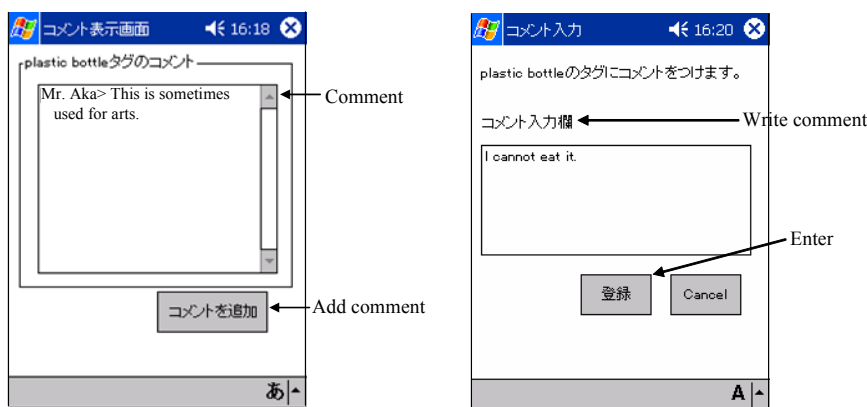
コメント表示画面 16:18

plastic bottleタグのコメント

Mr. Aka> This is sometimes used for arts.

Comment

コメントを追加

Add comment

あ

コメント入力 16:20

plastic bottleのタグにコメントをつけます。

コメント入力欄

Write comment

I cannot eat it.

Enter

登録

Cancel

A